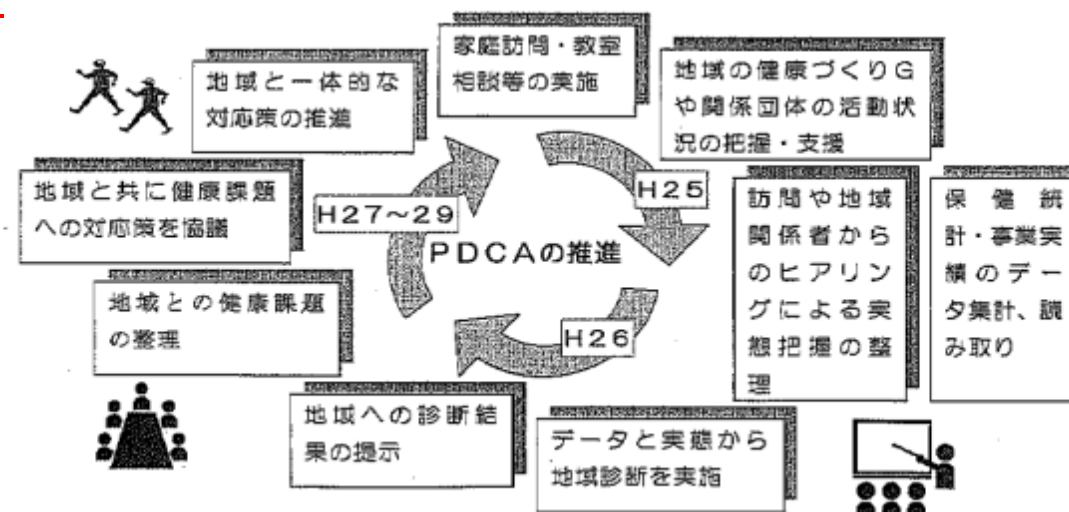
家庭訪問・教室相談等の実施

地域と一体的な対応策の推進

地域の健康づくりGや関係団体の活動状況の把握・支援

地域と共に健康課題への対応策を協議

H27～29

PDCAの推進

H25

訪問や地域関係者からのヒアリングによる実態把握の整理

保健統計・事業実績のデータ集計、読み取り

地域との健康課題の整理

H26

地域への診断結果の提示

データと実態から地域診断を実施